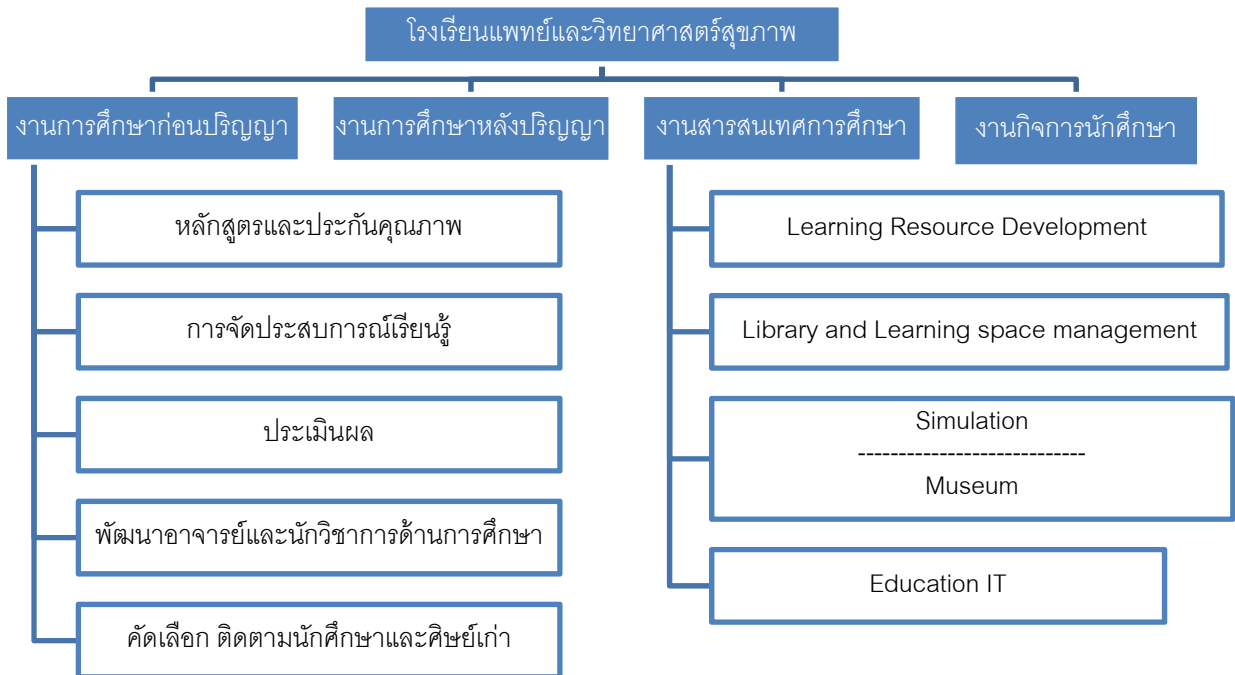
โรงเรียนแพทย์และวิทยาศาสตร์สุขภาพ

งานการศึกษาก่อนปริญญา

งานการศึกษาหลังปริญญา

งานสารสนเทศการศึกษา

งานกิจการนักศึกษา

หลักสูตรและประกันคุณภาพ

การจัดประสบการณ์เรียนรู้

ประเมินผล

พัฒนาอาจารย์และนักวิชาการด้านการศึกษา

คัดเลือก ติดตามนักศึกษาและศิษย์เก่า

Learning Resource Development

Library and Learning space management

Simulation
----------------------------
Museum

Education IT